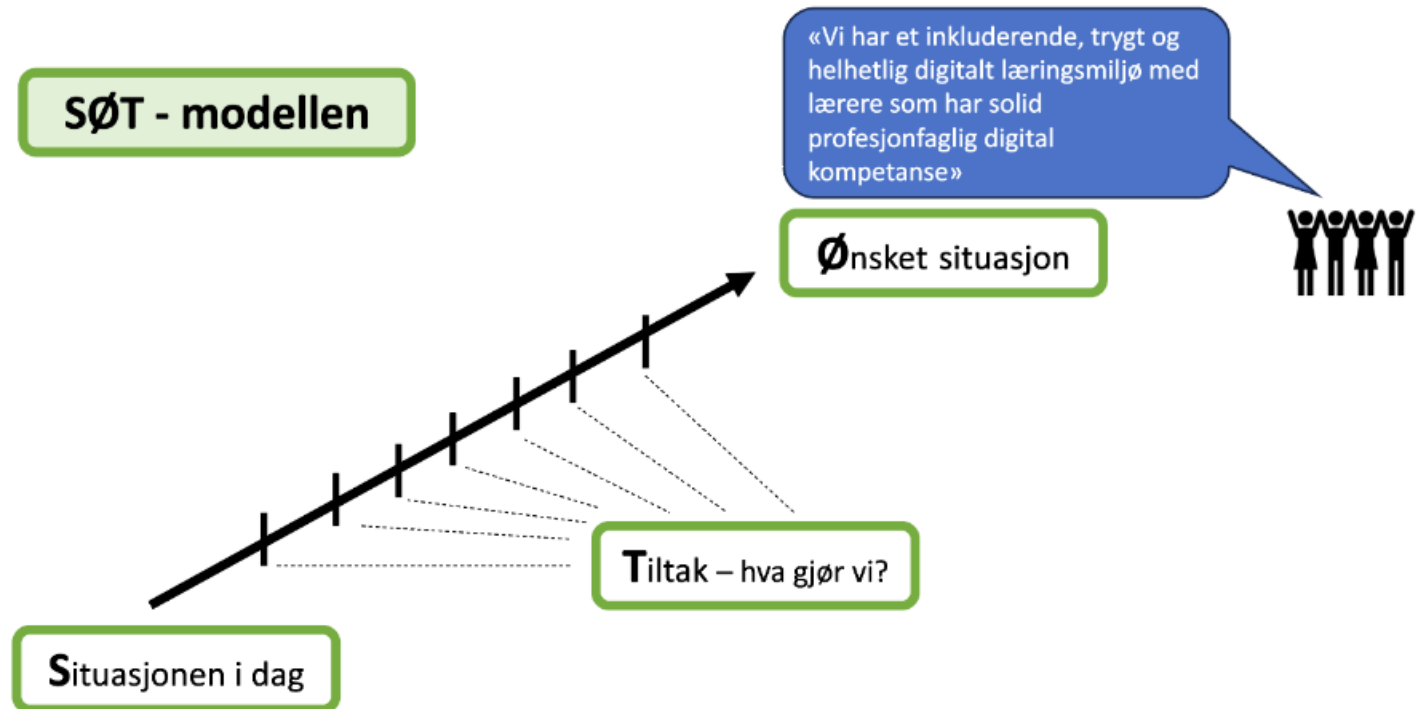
SØT - modellen

«Vi har et inkluderende, trygt og helhetlig digitalt læringsmiljø med lærere som har solid profesjonfaglig digital kompetanse»

Ønsket situasjon

Tiltak – hva gjør vi?

Situasjonen i dag